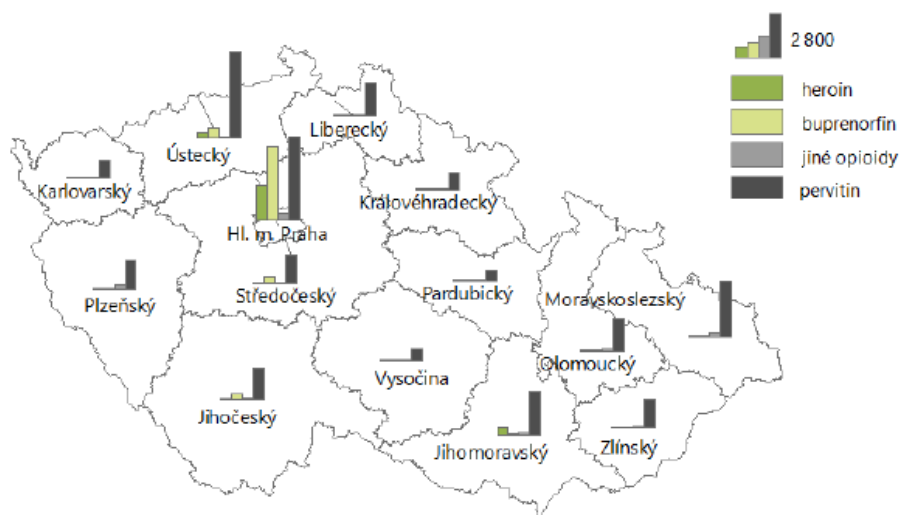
2 800

heroin

buprenorfin

jiné opioidy

pervitin

Ústecký

Liberecký

Karlovarský

Královéhradecký

Hl. m. Praha

Plzeňský

Středočeský

Pardubický

Moravskoslezský

Olomoucký

Vysočina

Jihočeský

Jihomoravský

Zlínský